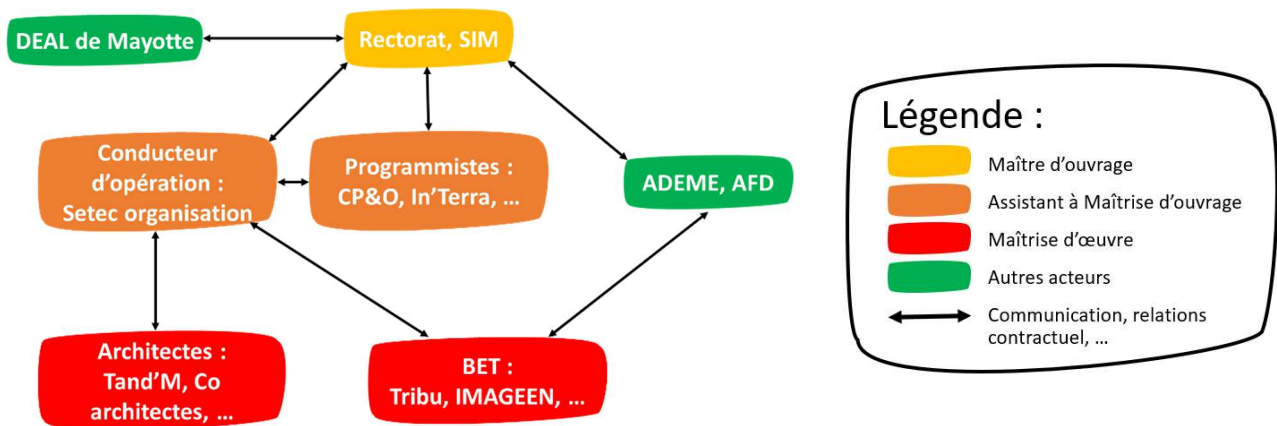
DEAL de Mayotte

Rectorat, SIM

Conducteur d'opération : Setec organisation

Programmistes : CP&O, In'Terra, …

ADEME, AFD

Architectes : Tand'M, Co architectes, …

BET : Tribu, IMAGEEN, …

Légende :

Maître d'ouvrage

Assistant à Maîtrise d'ouvrage

Maîtrise d'œuvre

Autres acteurs

Communication, relations contractuel, …